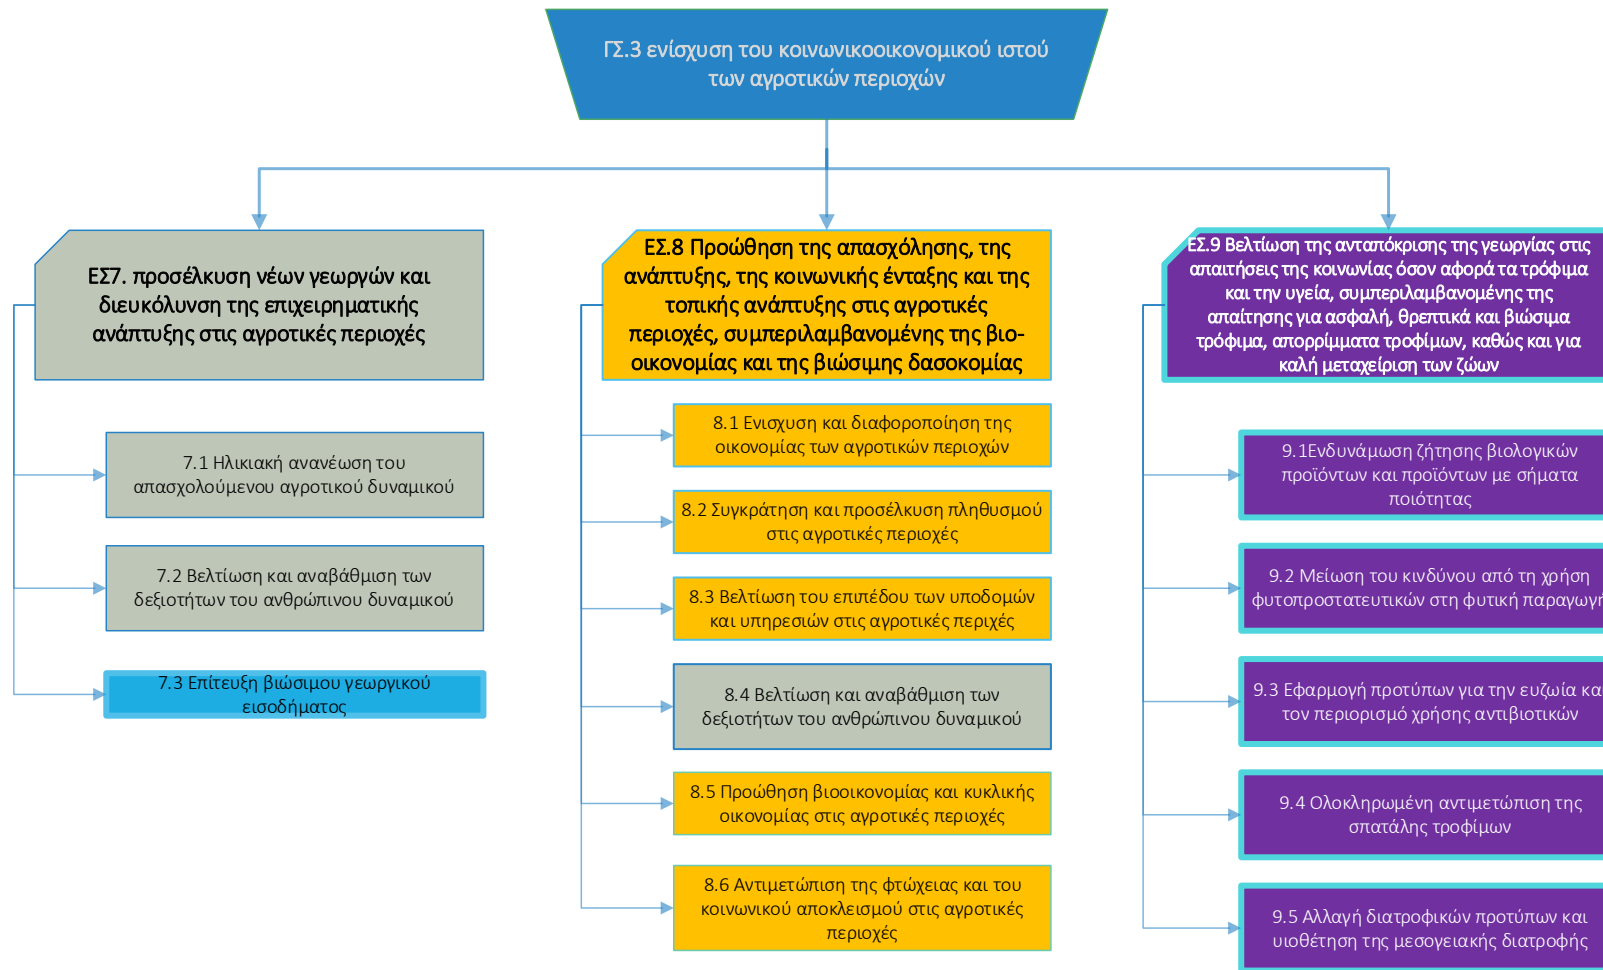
ΓΣ.3 ενίσχυση του κοινωνικοοικονομικού ιστού των αγροτικών περιοχών

ΕΣ7. προσέλκυση νέων γεωργών και διευκόλυνση της επιχειρηματικής ανάπτυξης στις αγροτικές περιοχές

7.1 Ηλικιακή ανανέωση του απασχολούμενου αγροτικού δυναμικού

7.2 Βελτίωση και αναβάθμιση των δεξιοτήτων του ανθρώπινου δυναμικού

7.3 Επίτευξη βιώσιμου γεωργικού εισοδήματος

ΕΣ.8 Προώθηση της απασχόλησης, της ανάπτυξης, της κοινωνικής ένταξης και της τοπικής ανάπτυξης στις αγροτικές περιοχές, συμπεριλαμβανομένης της βιο-οικονομίας και της βιώσιμης δασοκομίας

8.1 Ενισχυση και διαφοροποίηση της οικονομίας των αγροτικών περιοχών

8.2 Συγκράτηση και προσέλκυση πληθυσμού στις αγροτικές περιοχές

8.3 Βελτίωση του επιπέδου των υποδομών και υπηρεσιών στις αγροτικές περιχές

8.4 Βελτίωση και αναβάθμιση των δεξιοτήτων του ανθρώπινου δυναμικού

8.5 Προώθηση βιοοικονομίας και κυκλικής οικονομίας στις αγροτικές περιοχές

8.6 Αντιμετώπιση της φτώχειας και του κοινωνικού αποκλεισμού στις αγροτικές περιοχές

ΕΣ.9 Βελτίωση της ανταπόκρισης της γεωργίας στις απαιτήσεις της κοινωνίας όσον αφορά τα τρόφιμα και την υγεία, συμπεριλαμβανομένης της απαίτησης για ασφαλή, θρεπτικά και βιώσιμα τρόφιμα, απορρίμματα τροφίμων, καθώς και για καλή μεταχείριση των ζώων

9.1Ενδυνάμωση ζήτησης βιολογικών προϊόντων και προϊόντων με σήματα ποιότητας

9.2 Μείωση του κινδύνου από τη χρήση φυτοπροστατευτικών στη φυτική παραγωγ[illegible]

9.3 Εφαρμογή προτύπων για την ευζωία κα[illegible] τον περιορισμό χρήσης αντιβιοτικών

9.4 Ολοκληρωμένη αντιμετώπιση της σπατάλης τροφίμων

9.5 Αλλαγή διατροφικών προτύπων και υιοθέτηση της μεσογειακής διατροφής